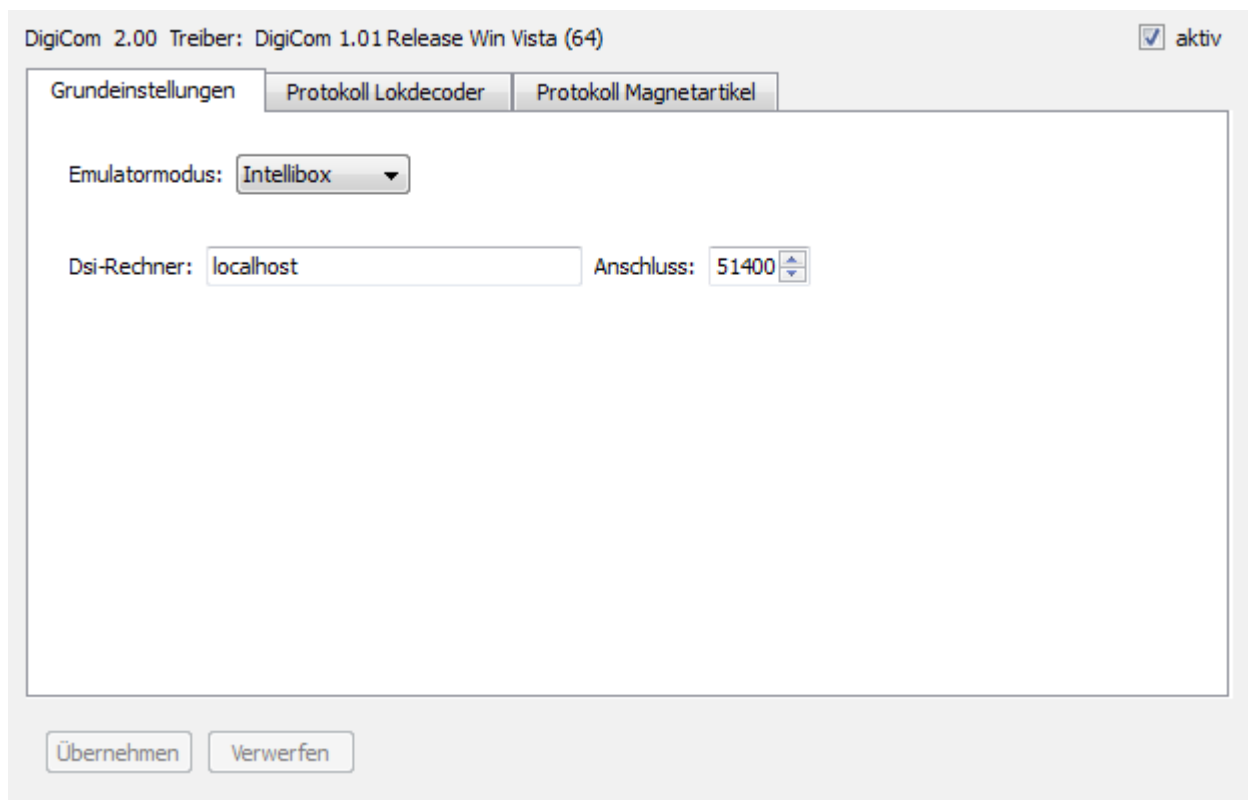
DigiCom 2.00 Treiber: DigiCom 1.01 Release Win Vista (64)

aktiv

Grundeinstellungen | Protokoll Lokdecoder | Protokoll Magnetartikel

Emulatormodus: Intellibox

Dsi-Rechner: localhost

Anschluss: 51400

Übernehmen

Verwerfen